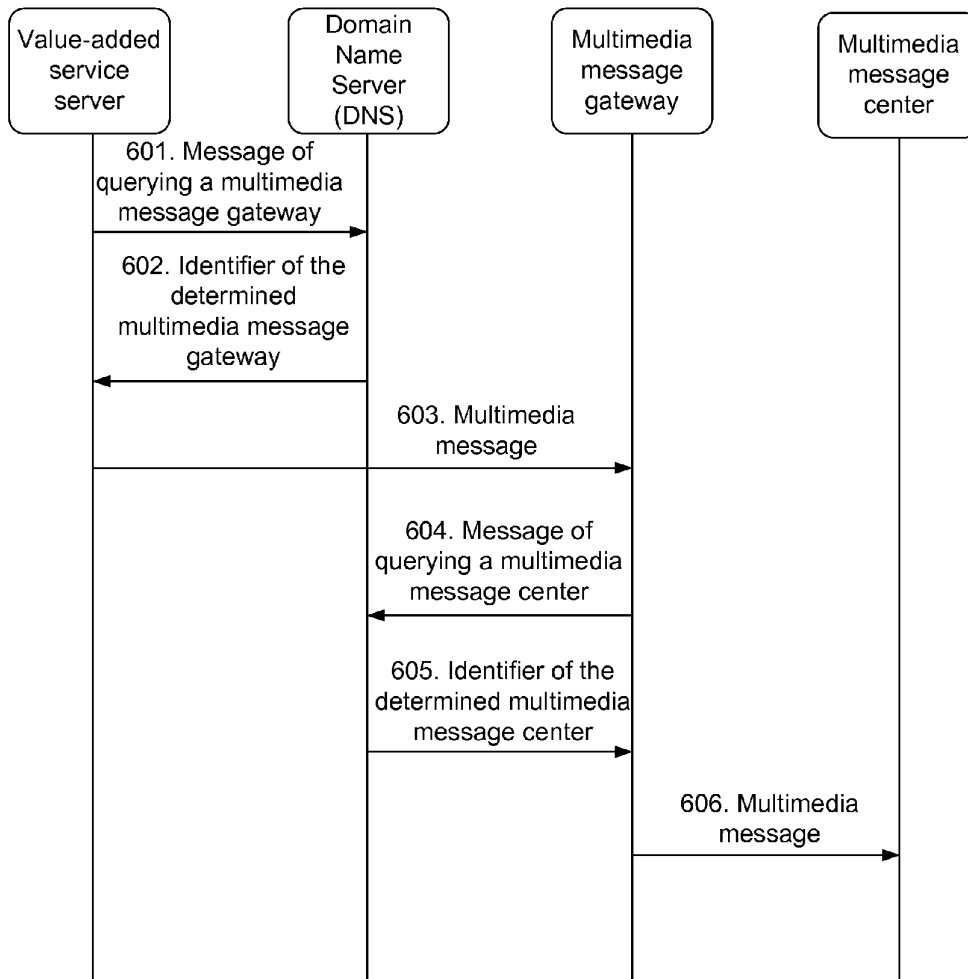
Value-added service server

Domain Name Server (DNS)

Multimedia message gateway

Multimedia message center

601. Message of querying a multimedia message gateway

602. Identifier of the determined multimedia message gateway

603. Multimedia message

604. Message of querying a multimedia message center

605. Identifier of the determined multimedia message center

606. Multimedia message